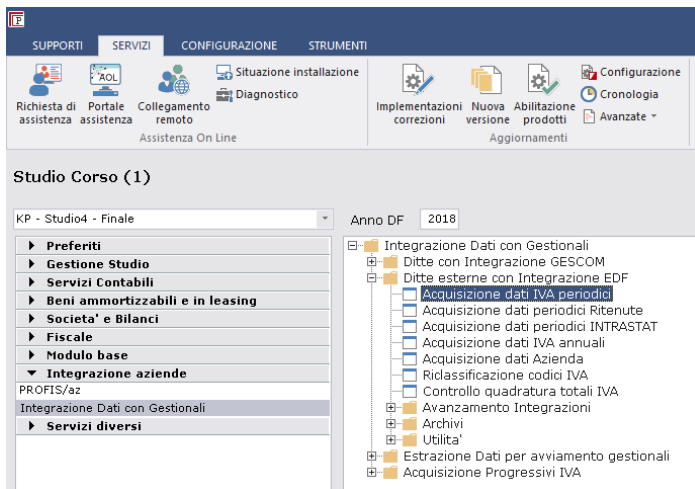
F

SUPPORTI SERVIZI CONFIGURAZIONE STRUMENTI

Richiesta di assistenza
AOL
Portale assistenza
Collegamento remoto
Situazione installazione
Diagnostico
Assistenza On Line

Implementazioni correzioni
Nuova versione
Abilitazione prodotti
Configurazione
Cronologia
Avanzate
Aggiornamenti

Studio Corso (1)

KP - Studio4 - Finale

Anno DF 2018

Preferiti
Gestione Studio
Servizi Contabili
Beni ammortizzabili e in leasing
Societa' e Bilanci
Fiscale
Modulo base
Integrazione aziende
PROFIS/az
Integrazione Dati con Gestionali
Servizi diversi

Integrazione Dati con Gestionali
Ditte con Integrazione GESCOM
Ditte esterne con Integrazione EDF
Acquisizione dati IVA periodici
Acquisizione dati periodici Ritenute
Acquisizione dati periodici INTRASTAT
Acquisizione dati IVA annuali
Acquisizione dati Azienda
Riclassificazione codici IVA
Controllo quadratura totali IVA
Avanzamento Integrazioni
Archivi
Utilita'
Estrazione Dati per avviamento gestionali
Acquisizione Progressivi IVA